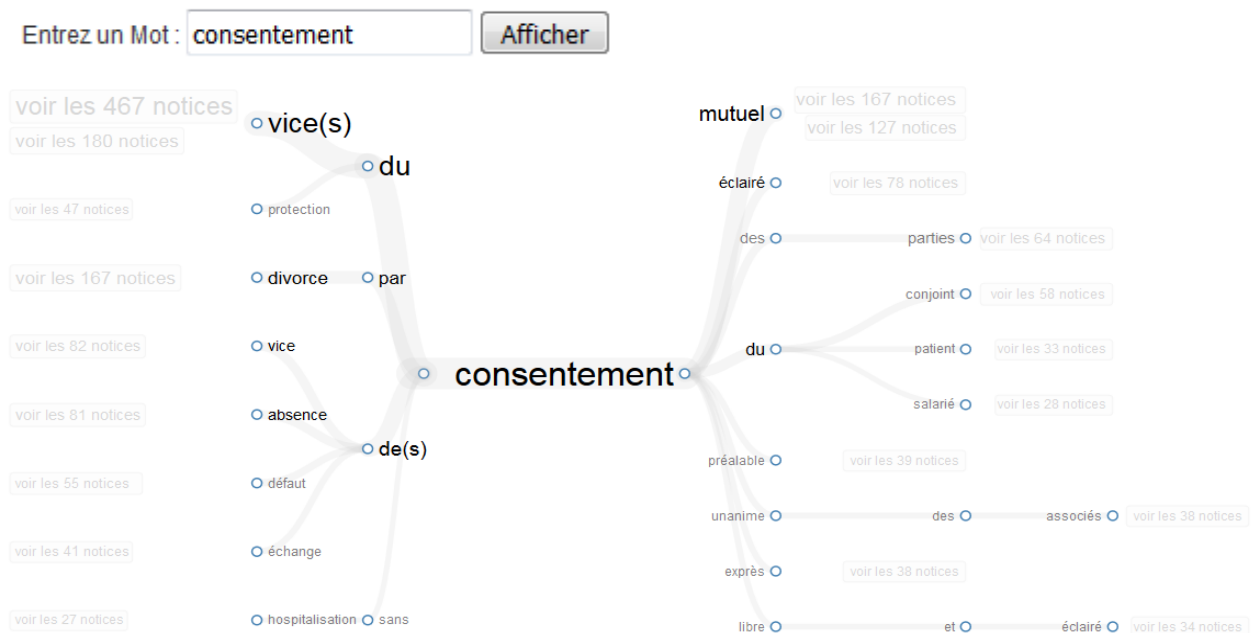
Entrez un Mot : consentement Afficher

voir les 467 notices
voir les 180 notices
vice(s)
du
voir les 47 notices
protection
voir les 167 notices
divorce
par
voir les 82 notices
vice
voir les 81 notices
absence
de(s)
voir les 55 notices
défaut
voir les 41 notices
échange
voir les 27 notices
hospitalisation
sans

consentement

mutuel
voir les 167 notices
voir les 127 notices
éclairé
voir les 78 notices
des
parties
voir les 64 notices
conjoint
voir les 58 notices
du
patient
voir les 33 notices
salarié
voir les 28 notices
préalable
voir les 39 notices
unanime
des
associés
voir les 38 notices
exprès
voir les 38 notices
libre
et
éclairé
voir les 34 notices